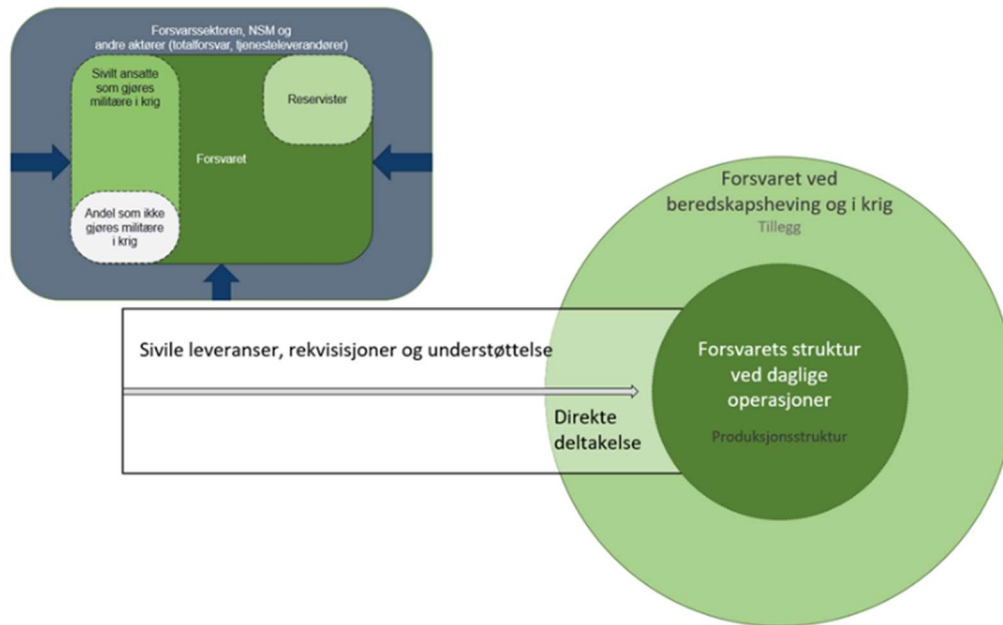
Forsvarssektoren, NSM og andre aktører (totalforsvar, tjenesteleverandører)

Sivilt ansatte som gjøres militære i krig

Reservister

Forsvaret

Andel som ikke gjøres militære i krig

Forsvaret ved beredskapsheving og i krig

Tillegg

Sivile leveranser, rekvisisjoner og understøttelse

Forsvarets struktur ved daglige operasjoner

Direkte deltakelse

Produksjonsstruktur